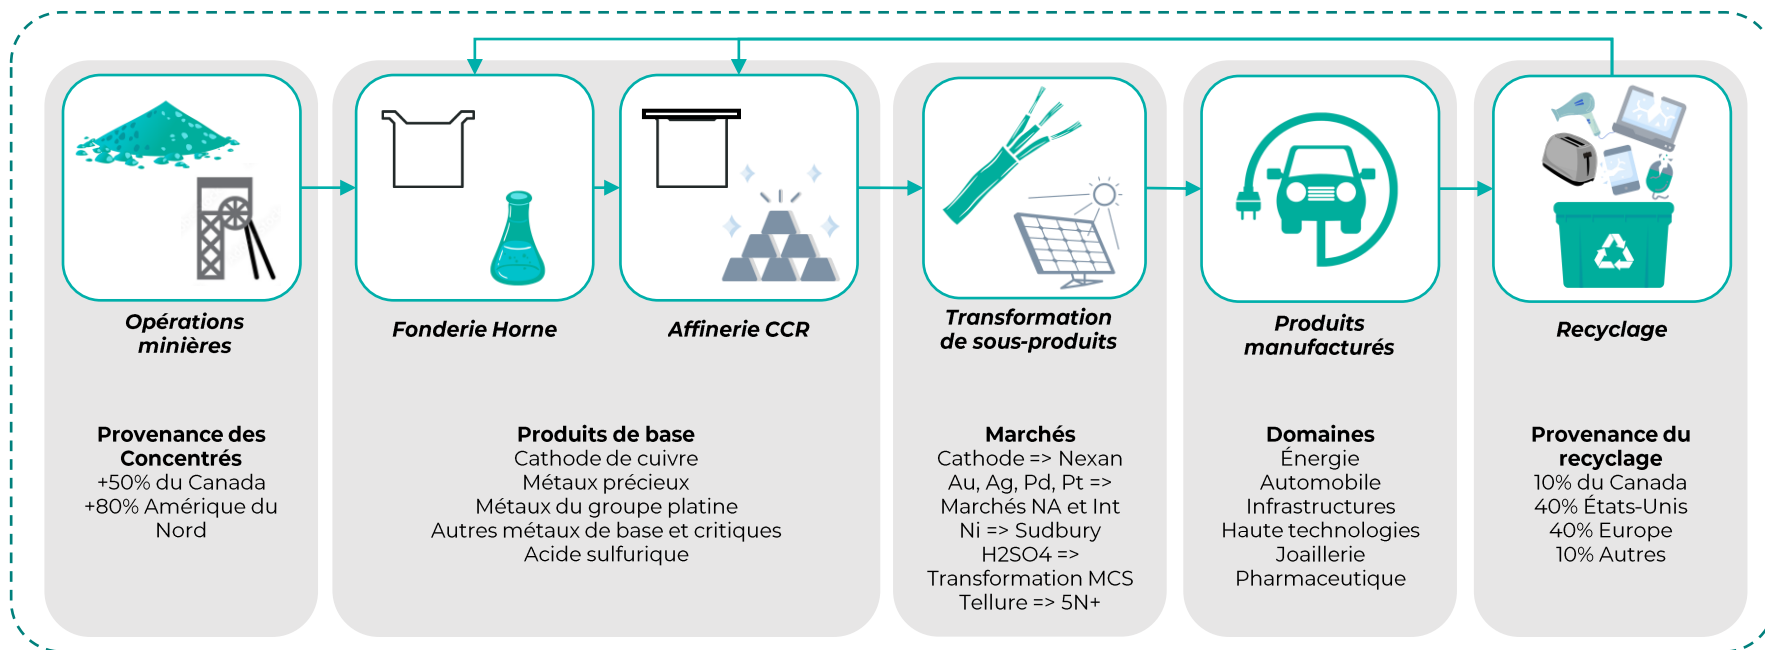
Opérations minières

Provenance des Concentrés
+50% du Canada
+80% Amérique du Nord

Fonderie Horne

Affinerie CCR

Produits de base
Cathode de cuivre
Métaux précieux
Métaux du groupe platine
Autres métaux de base et critiques
Acide sulfurique

Transformation de sous-produits

Marchés
Cathode => Nexan
Au, Ag, Pd, Pt =>
Marchés NA et Int
Ni => Sudbury
H2SO4 =>
Transformation MCS
Tellure => 5N+

Produits manufacturés

Domaines
Énergie
Automobile
Infrastructures
Haute technologies
Joaillerie
Pharmaceutique

Recyclage

Provenance du recyclage
10% du Canada
40% États-Unis
40% Europe
10% Autres